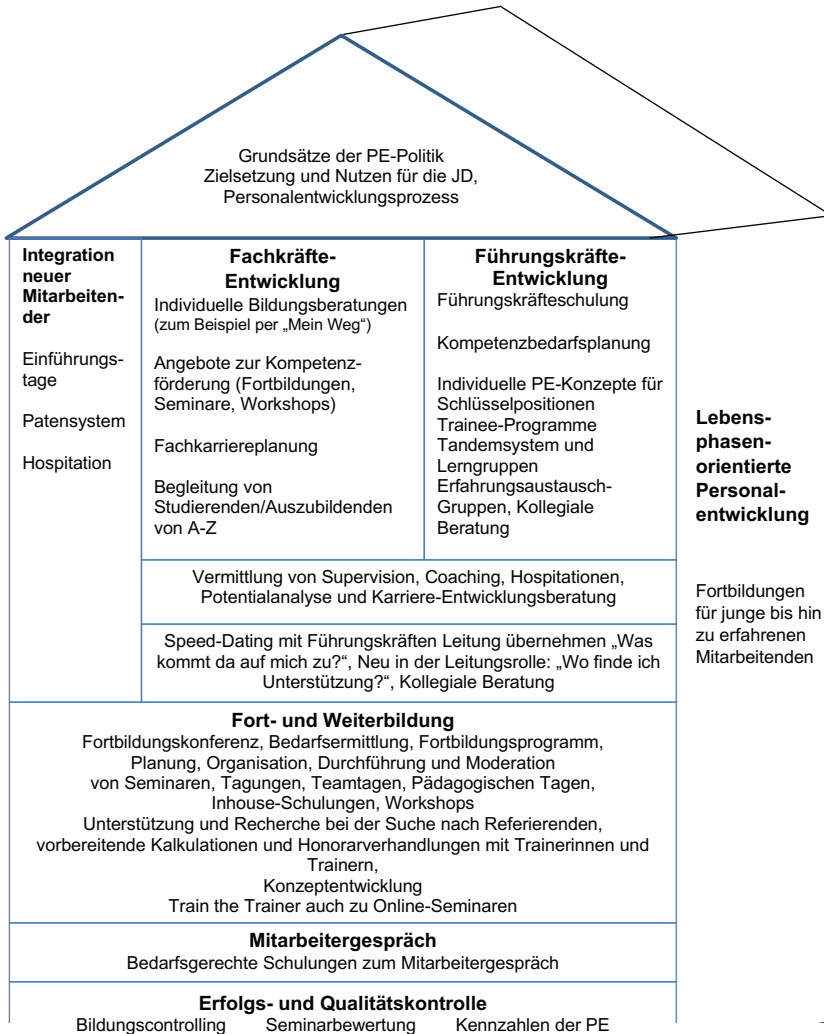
Grundsätze der PE-Politik
Zielsetzung und Nutzen für die JD,
Personalentwicklungsprozess

Integration neuer Mitarbeitender

Einführungstage

Patensystem

Hospitation

Fachkräfte-Entwicklung
Individuelle Bildungsberatungen (zum Beispiel per „Mein Weg“)

Angebote zur Kompetenzförderung (Fortbildungen, Seminare, Workshops)

Fachkarriereplanung

Begleitung von Studierenden/Auszubildenden von A-Z

Führungskräfte-Entwicklung
Führungskräfteschulung

Kompetenzbedarfsplanung

Individuelle PE-Konzepte für Schlüsselpositionen
Trainee-Programme
Tandemsystem und Lerngruppen
Erfahrungsaustausch-Gruppen, Kollegiale Beratung

Vermittlung von Supervision, Coaching, Hospitationen, Potentialanalyse und Karriere-Entwicklungsberatung

Speed-Dating mit Führungskräften Leitung übernehmen „Was kommt da auf mich zu?“, Neu in der Leitungsrolle: „Wo finde ich Unterstützung?“, Kollegiale Beratung

Lebensphasen-orientierte Personalentwicklung

Fortbildungen für junge bis hin zu erfahrenen Mitarbeitenden

Fort- und Weiterbildung
Fortbildungskonferenz, Bedarfsermittlung, Fortbildungsprogramm, Planung, Organisation, Durchführung und Moderation von Seminaren, Tagungen, Teamtagen, Pädagogischen Tagen, Inhouse-Schulungen, Workshops
Unterstützung und Recherche bei der Suche nach Referierenden, vorbereitende Kalkulationen und Honorarverhandlungen mit Trainerinnen und Trainern,
Konzeptentwicklung
Train the Trainer auch zu Online-Seminaren

Mitarbeitergespräch
Bedarfsgerechte Schulungen zum Mitarbeitergespräch

Erfolgs- und Qualitätskontrolle
Bildungscontrolling Seminarbewertung Kennzahlen der PE